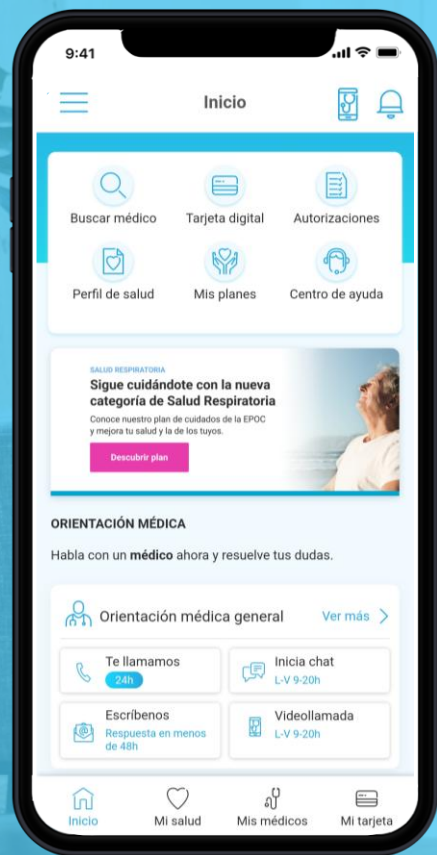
9:41

Inicio

Buscar médico
Tarjeta digital
Autorizaciones
Perfil de salud
Mis planes
Centro de ayuda

SALUD RESPIRATORIA
Sigue cuidándote con la nueva categoría de Salud Respiratoria
Conoce nuestro plan de cuidados de la EPOC y mejora tu salud y la de los tuyos.
Descubrir plan

ORIENTACIÓN MÉDICA

Habla con un **médico** ahora y resuelve tus dudas.

Orientación médica general
Ver más

Te llamamos
24h
Inicia chat
L-V 9-20h
Escríbenos
Respuesta en menos de 48h
Videollamada
L-V 9-20h

Inicio
Mi salud
Mis médicos
Mi tarjeta